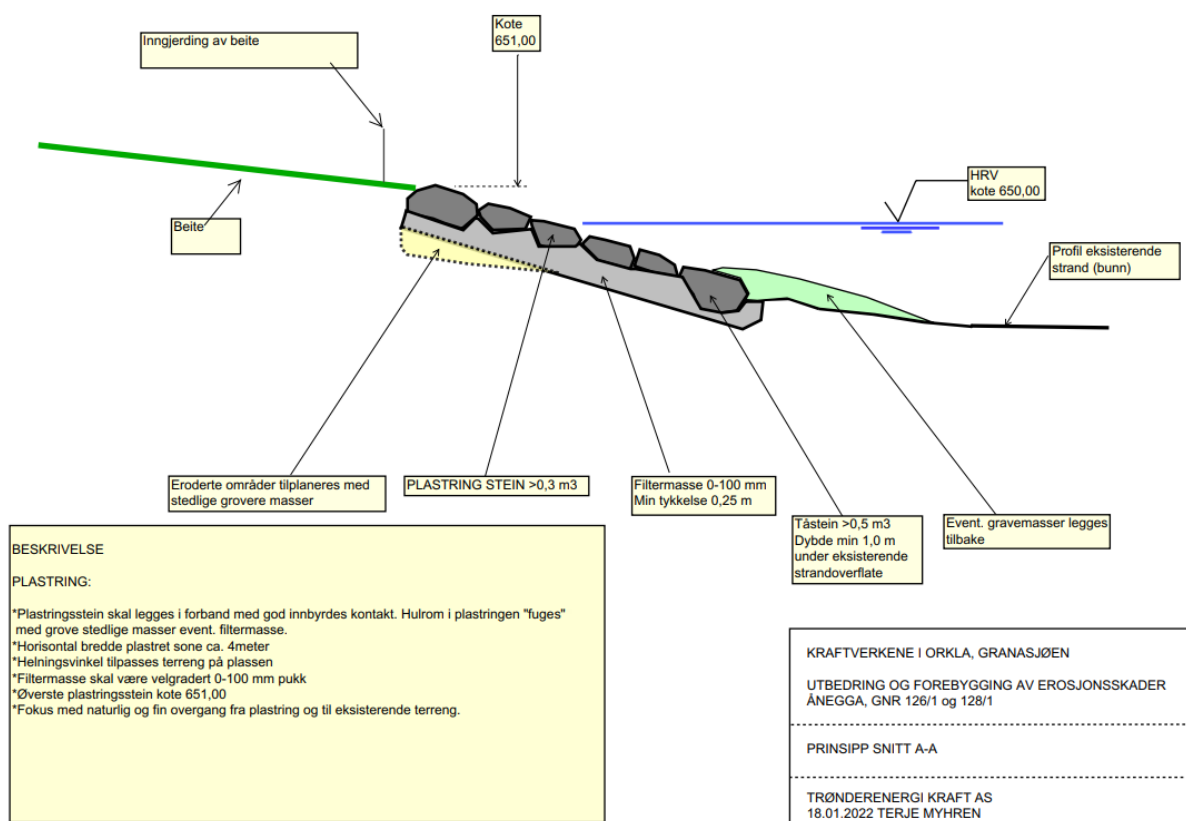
Inngjerding av beite

Kote
651,00

HRV
kote 650,00

Beite

Profil eksisterende strand (bunn)

Eroderte områder tilplaneres med stedlige grovere masser

PLASTRING STEIN >0,3 m3

Filtermasse 0-100 mm
Min tykkelse 0,25 m

Tåstein >0,5 m3
Dybde min 1,0 m under eksisterende strandoverflate

Event. gravemasser legges tilbake

BESKRIVELSE

PLASTRING:

*Plastringsstein skal legges i forband med god innbyrdes kontakt. Hulrom i plastringen "fuges" med grove stedlige masser event. filtermasse.
*Horisontal bredde plastret sone ca. 4meter
*Helningsvinkel tilpasses terreng på plassen
*Filtermasse skal være velgradert 0-100 mm pukk
*Øverste plastringsstein kote 651,00
*Fokus med naturlig og fin overgang fra plastring og til eksisterende terreng.

KRAFTVERKENE I ORKLA, GRANASJØEN

UTBEDRING OG FOREBYGGING AV EROSJONSSKADER
ÅNEGGA, GNR 126/1 og 128/1

PRINSIPP SNITT A-A

TRØNDERENERGI KRAFT AS
18.01.2022 TERJE MYHREN